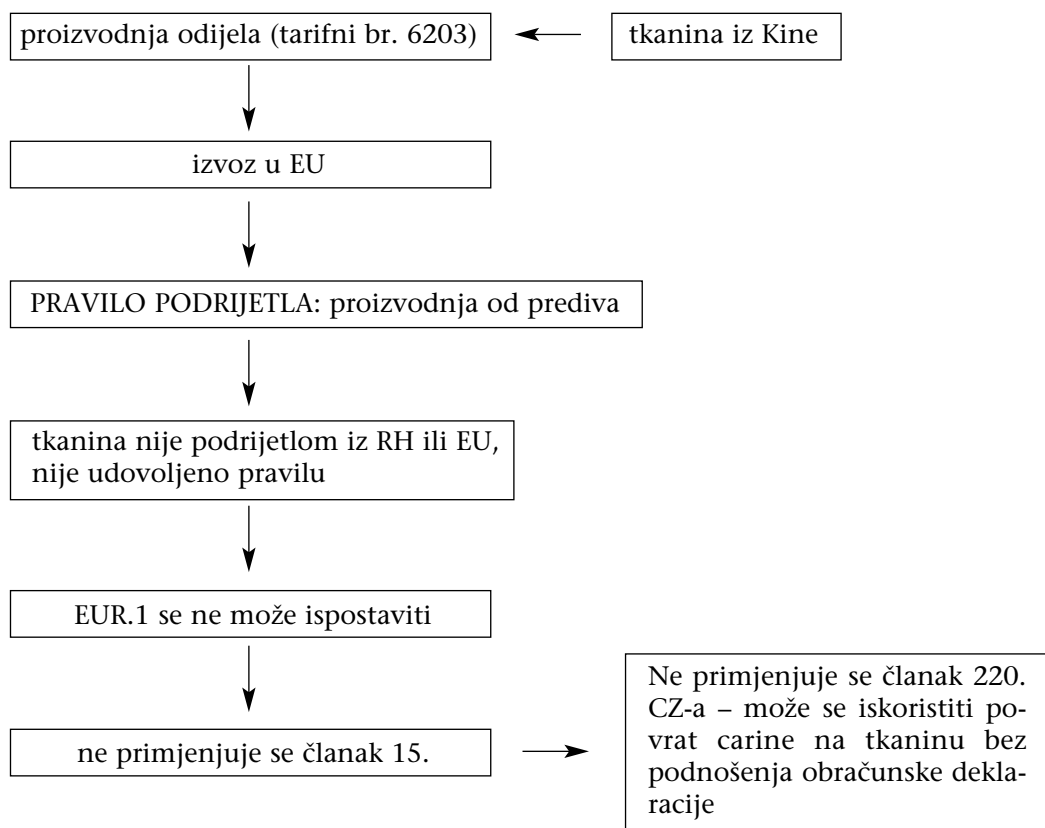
proizvodnja odijela (tarifni br. 6203)

tkanina iz Kine

izvoz u EU

PRAVILO PODRIJETLA: proizvodnja od prediva

tkanina nije podrijetlom iz RH ili EU, nije udovoljeno pravilu

EUR.1 se ne može ispostaviti

ne primjenjuje se članak 15.

Ne primjenjuje se članak 220. CZ-a – može se iskoristiti povrat carine na tkaninu bez podnošenja obračunske deklaracije